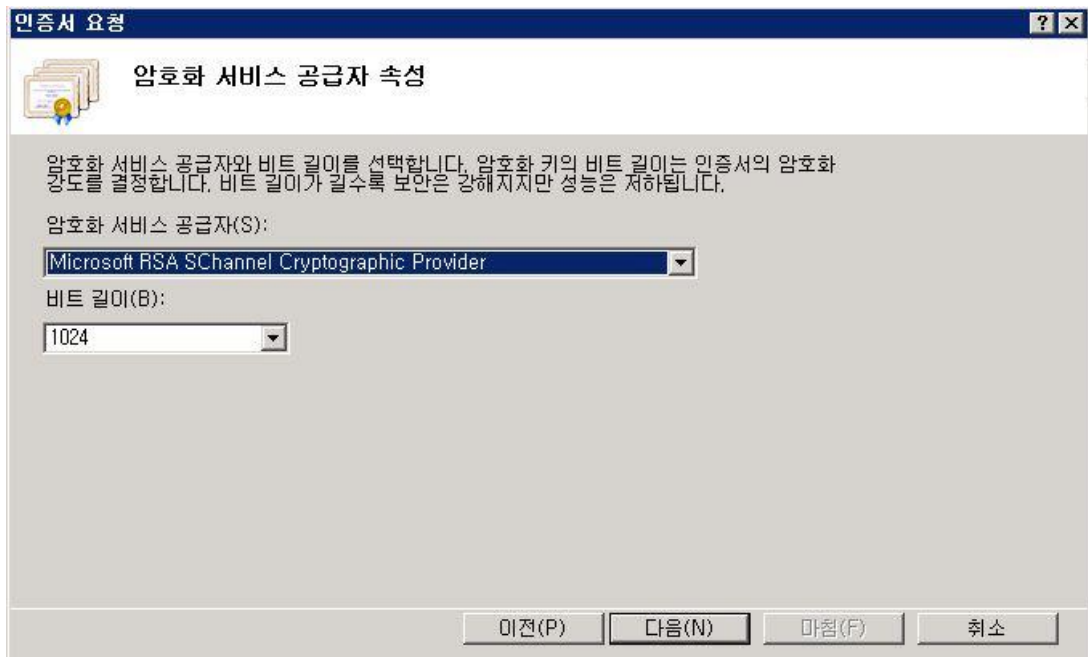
인증서 요청

? X

암호화 서비스 공급자 속성

암호화 서비스 공급자와 비트 길이를 선택합니다. 암호화 키의 비트 길이는 인증서의 암호화 강도를 결정합니다. 비트 길이가 길수록 보안은 강해지지만 성능은 저하됩니다.

암호화 서비스 공급자(S):

Microsoft RSA SChannel Cryptographic Provider

비트 길이(B):

1024

이전(P) 다음(N) 마침(F) 취소